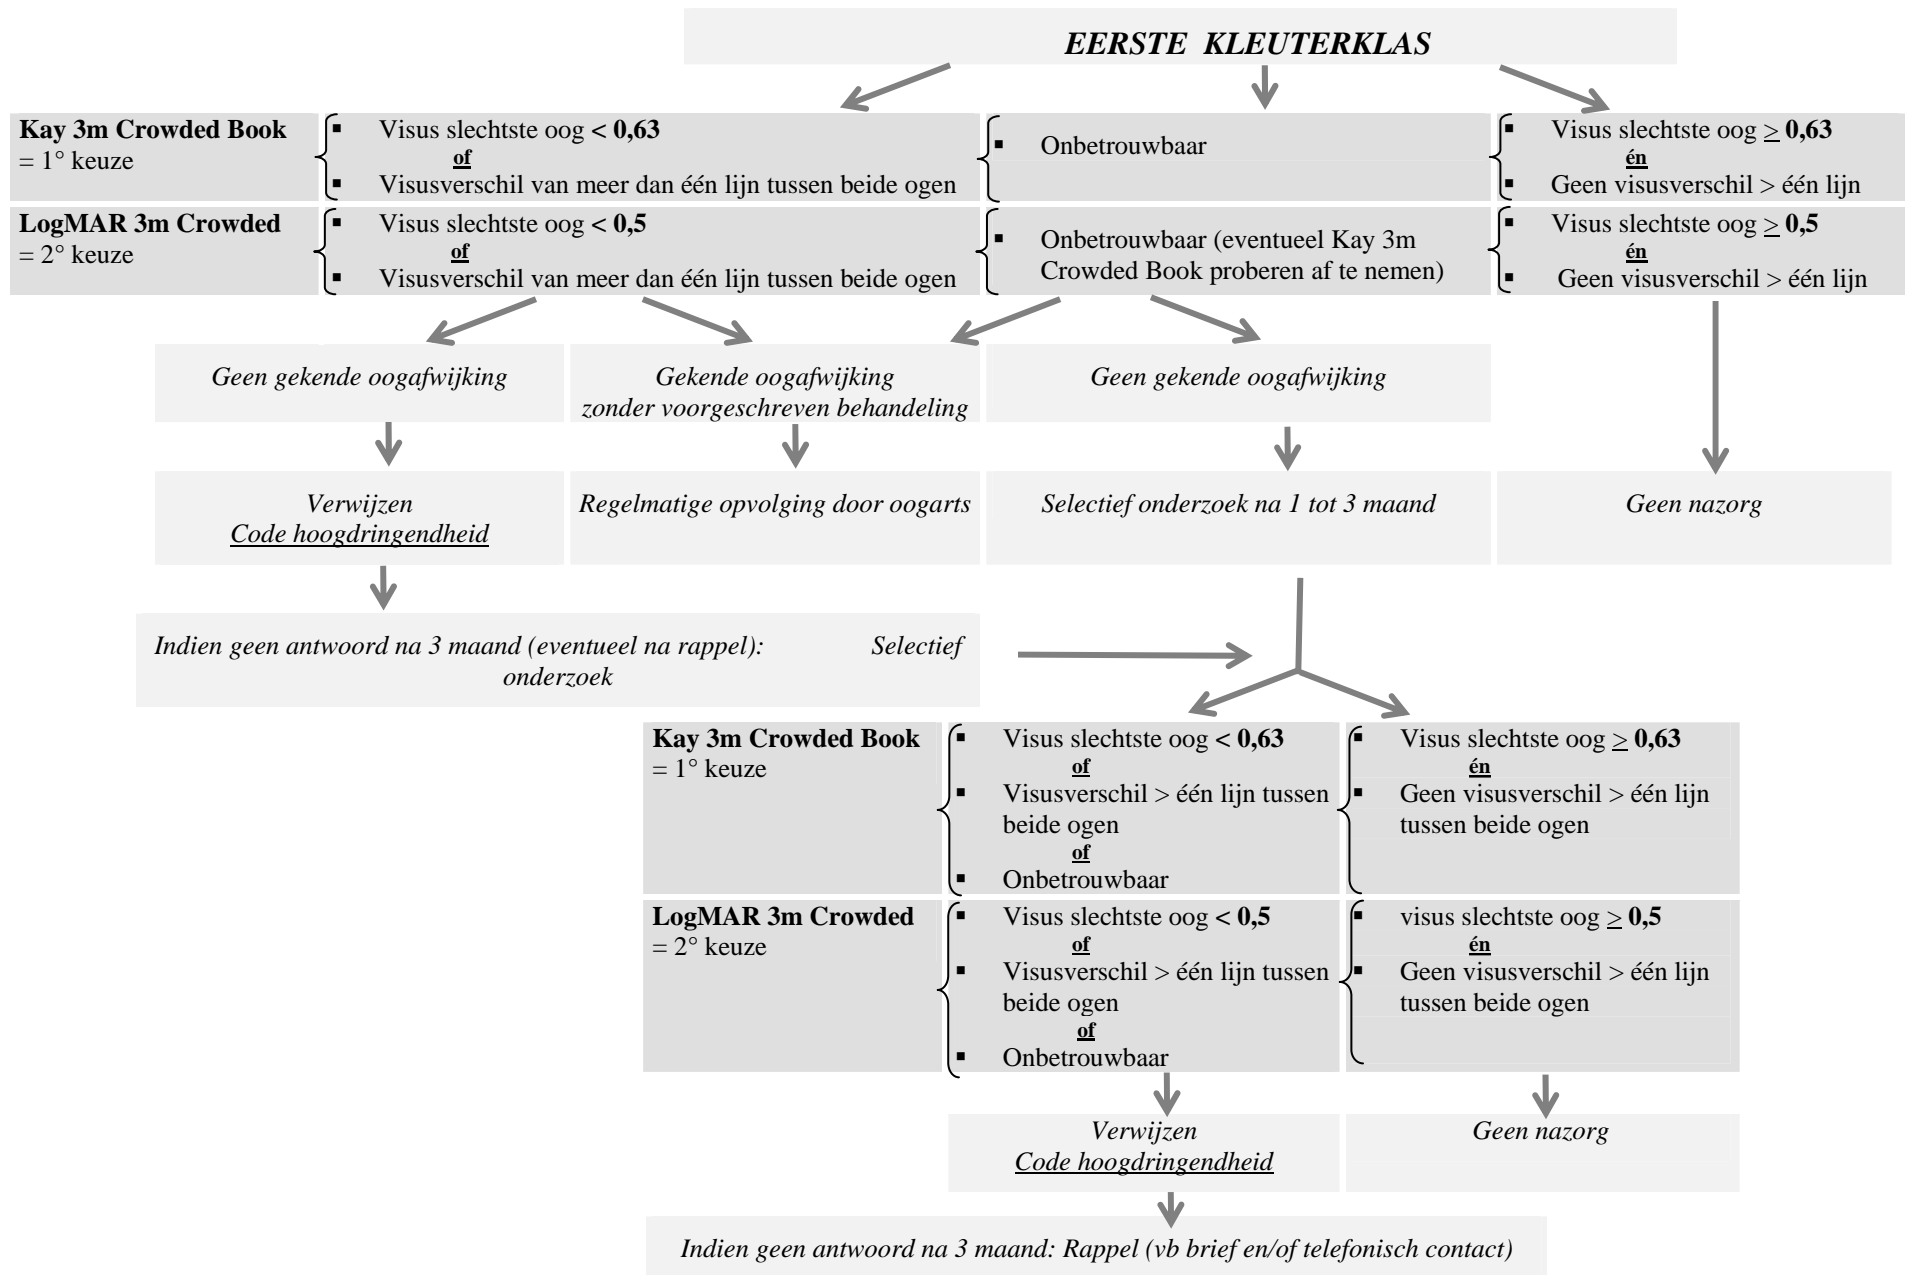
EERSTE KLEUTERKLAS

**Kay 3m Crowded Book**
= 1° keuze

▪ Visus slechtste oog **< 0,63**
**of**
▪ Visusverschil van meer dan één lijn tussen beide ogen

▪ Onbetrouwbaar

▪ Visus slechtste oog $\geq$ **0,63**
**én**
▪ Geen visusverschil > één lijn

**LogMAR 3m Crowded**
= 2° keuze

▪ Visus slechtste oog **< 0,5**
**of**
▪ Visusverschil van meer dan één lijn tussen beide ogen

▪ Onbetrouwbaar (eventueel Kay 3m Crowded Book proberen af te nemen)

▪ Visus slechtste oog $\geq$ **0,5**
**én**
▪ Geen visusverschil > één lijn

Geen gekende oogafwijking

Gekende oogafwijking zonder voorgeschreven behandeling

Geen gekende oogafwijking

Verwijzen
Code hoogdringendheid

Regelmatige opvolging door oogarts

Selectief onderzoek na 1 tot 3 maand

Geen nazorg

Indien geen antwoord na 3 maand (eventueel na rappel): Selectief onderzoek

**Kay 3m Crowded Book**
= 1° keuze

▪ Visus slechtste oog **< 0,63**
**of**
▪ Visusverschil > één lijn tussen beide ogen
**of**
▪ Onbetrouwbaar

▪ Visus slechtste oog $\geq$ **0,63**
**én**
▪ Geen visusverschil > één lijn tussen beide ogen

**LogMAR 3m Crowded**
= 2° keuze

▪ Visus slechtste oog **< 0,5**
**of**
▪ Visusverschil > één lijn tussen beide ogen
**of**
▪ Onbetrouwbaar

▪ visus slechtste oog $\geq$ **0,5**
**én**
▪ Geen visusverschil > één lijn tussen beide ogen

Verwijzen
Code hoogdringendheid

Geen nazorg

Indien geen antwoord na 3 maand: Rappel (vb brief en/of telefonisch contact)